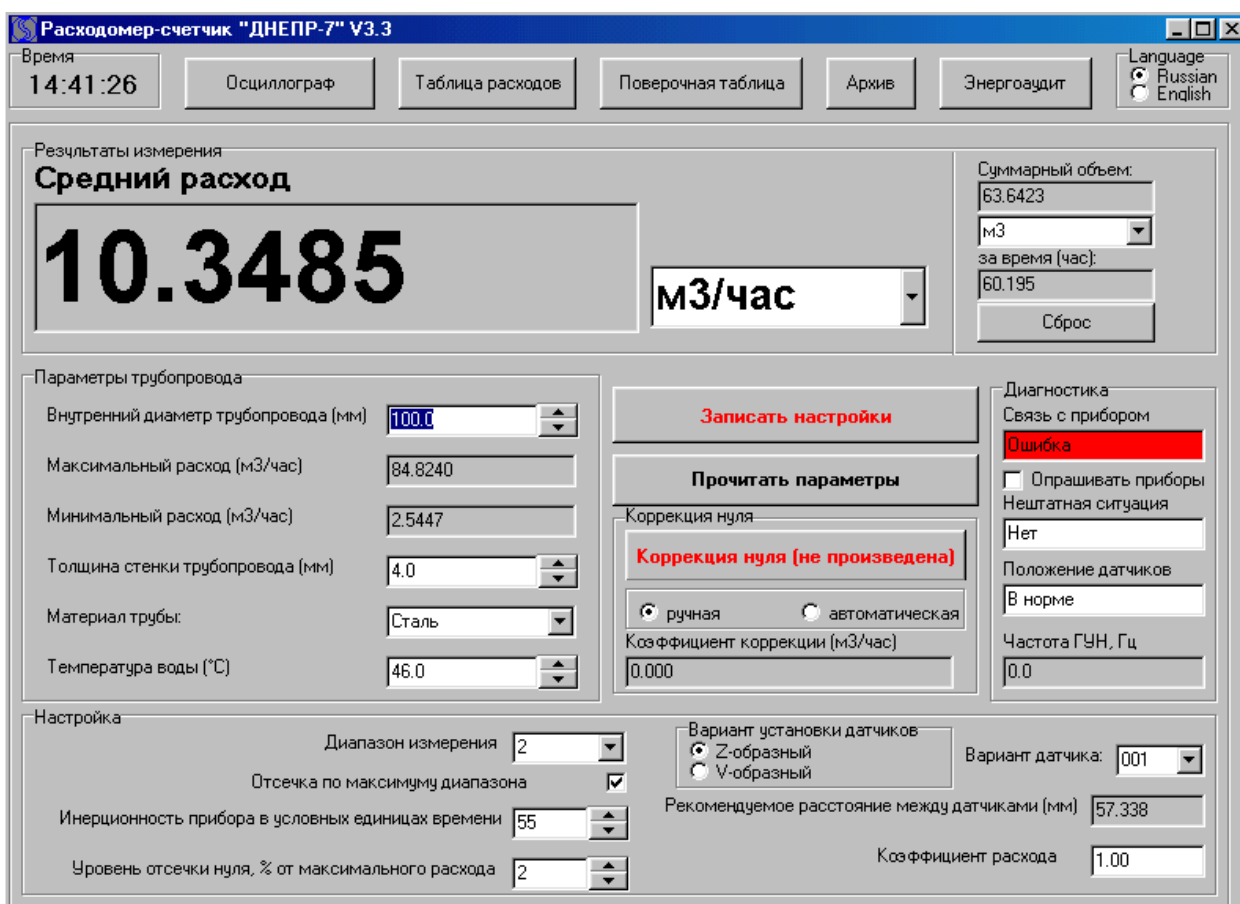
Расходомер-счетчик "ДНЕПР-7" V3.3

Время
14:41:26

Осциллограф
Таблица расходов
Поверочная таблица
Архив
Энергоаудит

Language
Russian
English

Результаты измерения
Средний расход
10.3485
м3/час

Суммарный объем:
63.6423
м3
за время (час):
60.195
Сброс

Параметры трубопровода
Внутренний диаметр трубопровода (мм) 100.0
Максимальный расход (м3/час) 84.8240
Минимальный расход (м3/час) 2.5447
Толщина стенки трубопровода (мм) 4.0
Материал трубы: Сталь
Температура воды (°С) 46.0

Записать настройки
Прочитать параметры

Коррекция нуля
Коррекция нуля (не произведена)
ручная
автоматическая
Коэффициент коррекции (м3/час)
0.000

Диагностика
Связь с прибором
Ошибка
Опрашивать приборы
Нештатная ситуация
Нет
Положение датчиков
В норме
Частота ГУН, Гц
0.0

Настройка
Диапазон измерения 2
Отсечка по максимуму диапазона
Инерционность прибора в условных единицах времени 55
Уровень отсечки нуля, % от максимального расхода 2

Вариант установки датчиков
Z-образный
V-образный
Вариант датчика: 001
Рекомендуемое расстояние между датчиками (мм) 57.338
Коэффициент расхода 1.00